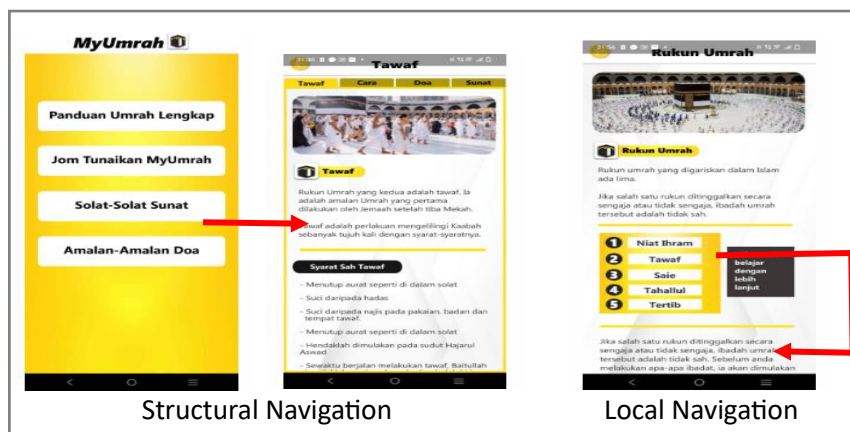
MyUmrah

Panduan Umrah Lengkap

Jom Tunaikan MyUmrah

Solat-Solat Sunat

Amalan-Amalan Doa

Tawaf

Tawaf | Cara | Doa | Sunat

Tawaf

Rukun Umrah yang kedua adalah tawaf. Ia adalah amalan Umrah yang pertama dilakukan oleh Jemaah setelah tiba Mekah.

Tawaf adalah perlakuan mengelilingi Kaabah sebanyak tujuh kali dengan syarat-syaratnya.

Syarat Sah Tawaf

- Menutup aurat seperti di dalam solat

- Suci daripada hadas

- Suci daripada najis pada pakaian, badan dan tempat tawaf.

- Menutup aurat seperti di dalam solat

- Hendaklah dimulakan pada sudut Hajarul Aswad

- Sewaktu berjalan melakukan tawaf, Baitullah

Rukun Umrah

Rukun Umrah

Rukun umrah yang digariskan dalam Islam ada lima.

Jika salah satu rukun ditinggalkan secara sengaja atau tidak sengaja, ibadah umrah tersebut adalah tidak sah.

1 Niat Ihram
2 Tawaf
3 Saie
4 Tahallul
5 Tertib

belajar dengan lebih lanjut

Jika salah satu rukun ditinggalkan secara sengaja atau tidak sengaja, ibadah umrah tersebut adalah tidak sah. Sebelum anda melakukan apa-apa ibadat, ia akan dimulakan

Structural Navigation

Local Navigation